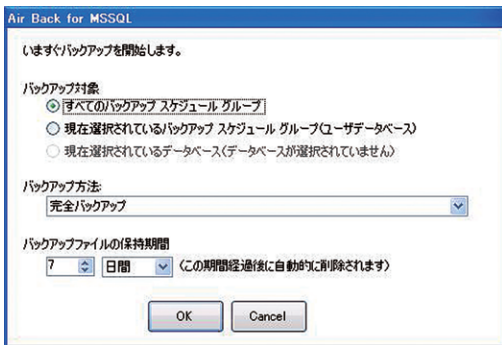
Air Back for MSSQL

いますぐバックアップを開始します。

バックアップ対象
すべてのバックアップ スケジュール グループ
現在選択されているバックアップ スケジュール グループ(ユーザデータベース)
現在選択されているデータベース(データベースが選択されていません)

バックアップ方法:
完全バックアップ

バックアップファイルの保持期間
7 日間 (この期間経過後に自動的に削除されます)

OK Cancel